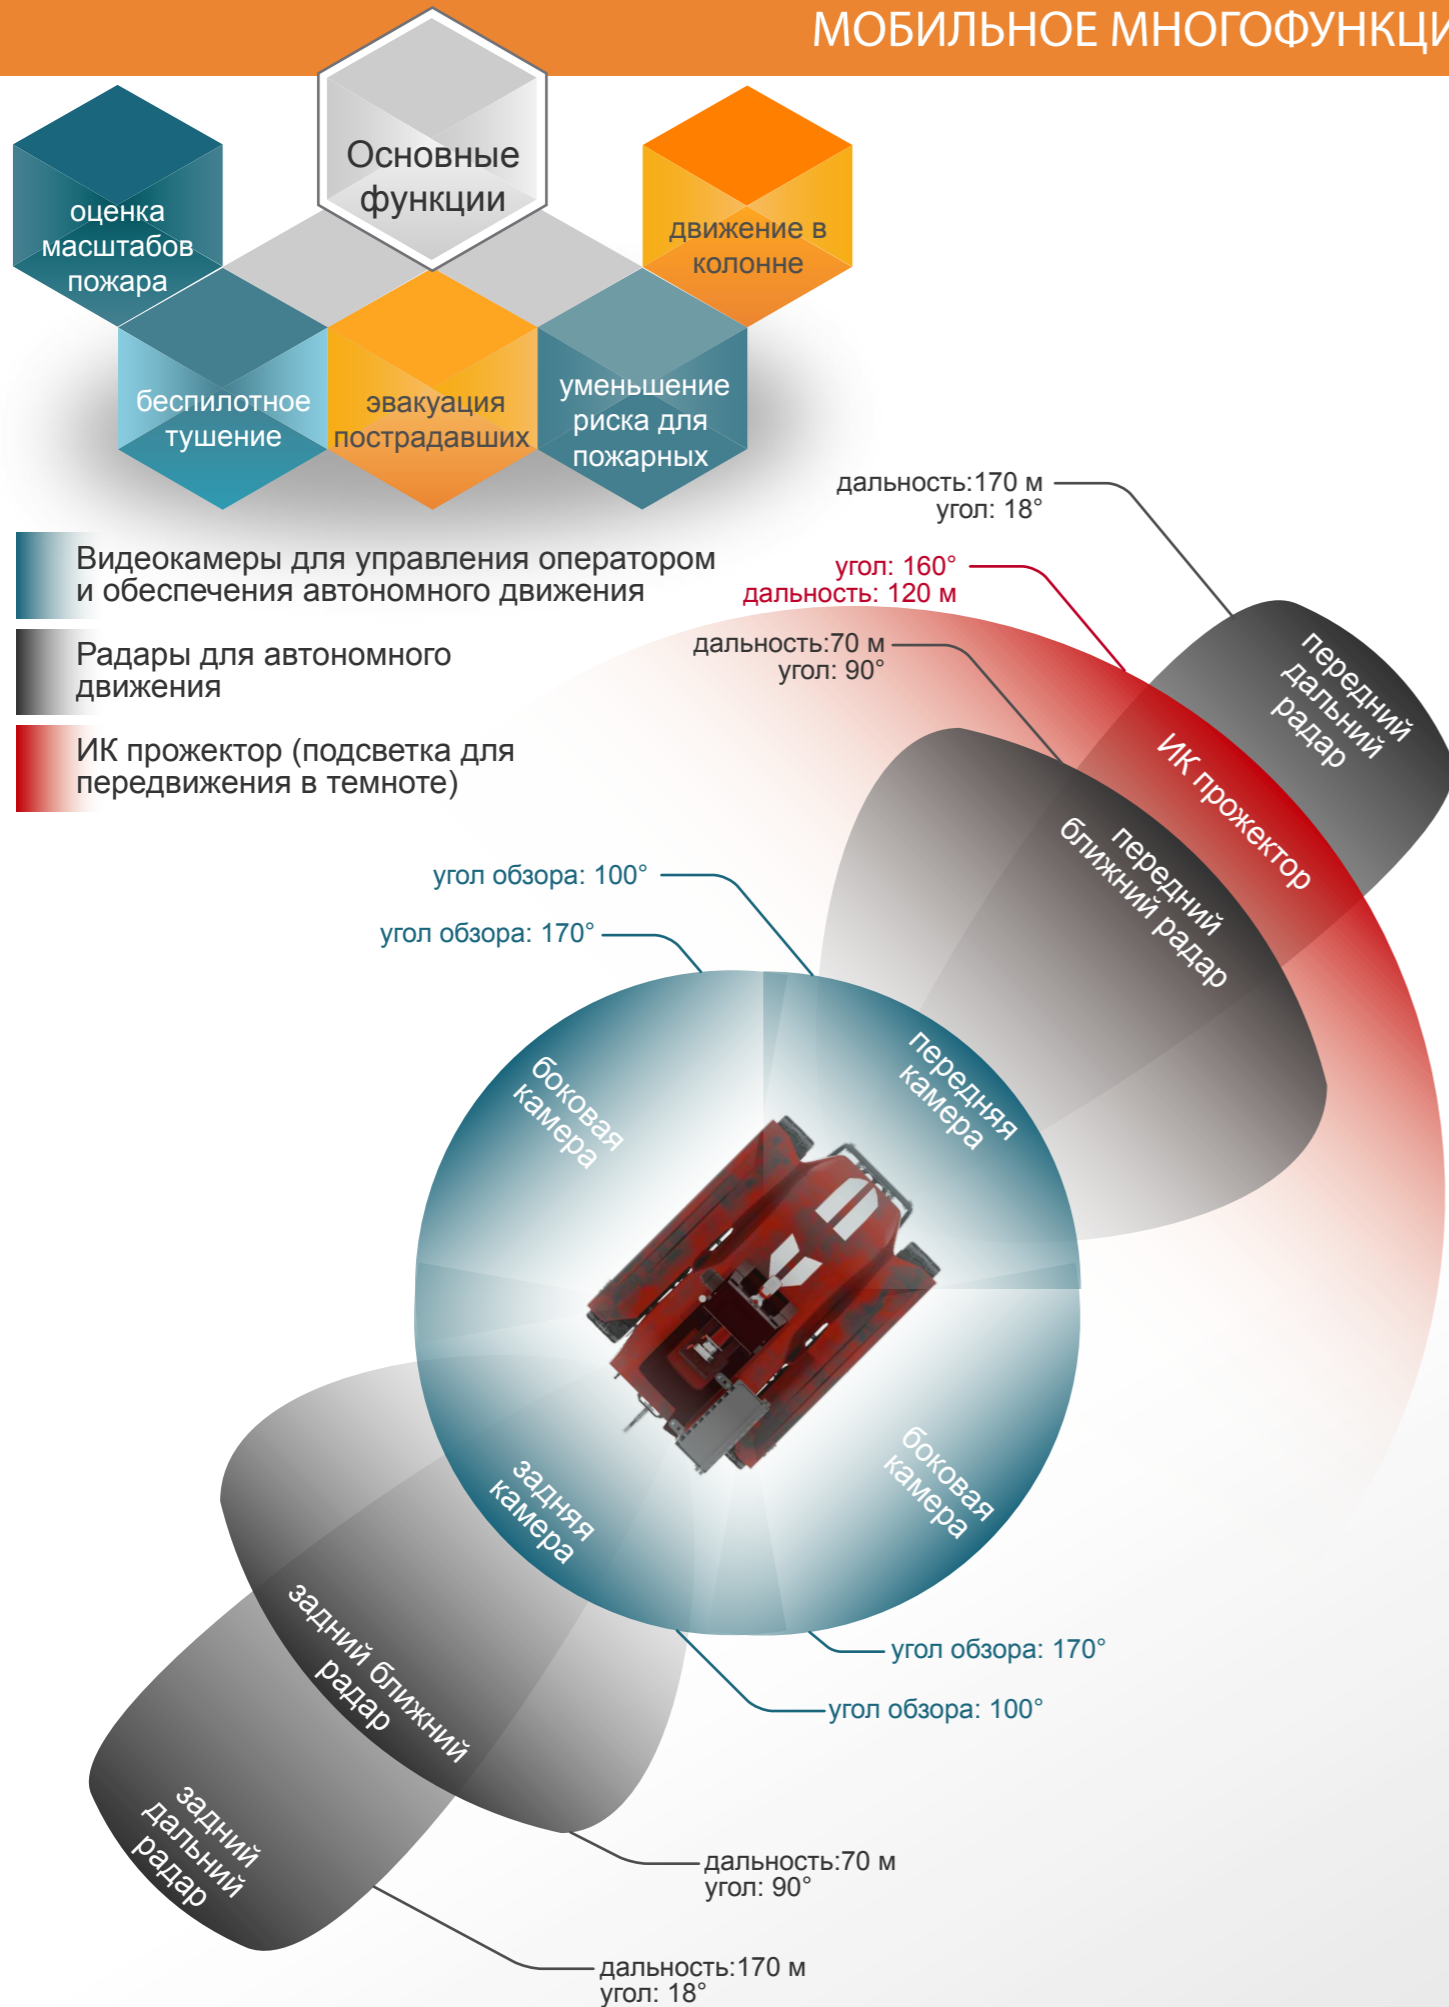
МОБИЛЬНОЕ МНОГОФУНКЦИ

Основные функции

оценка масштабов пожара

движение в колонне

беспилотное тушение

эвакуация пострадавших

уменьшение риска для пожарных

Видеокамеры для управления оператором и обеспечения автономного движения

Радары для автономного движения

ИК прожектор (подсветка для передвижения в темноте)

дальность:170 м
угол: 18°

угол: 160°
дальность: 120 м

дальность:70 м
угол: 90°

передний дальний радар

ИК прожектор

передний ближний радар

угол обзора: 100°

угол обзора: 170°

боковая камера

передняя камера

задняя камера

боковая камера

угол обзора: 170°

угол обзора: 100°

задний ближний радар

задний дальний радар

дальность:70 м
угол: 90°

дальность:170 м
угол: 18°